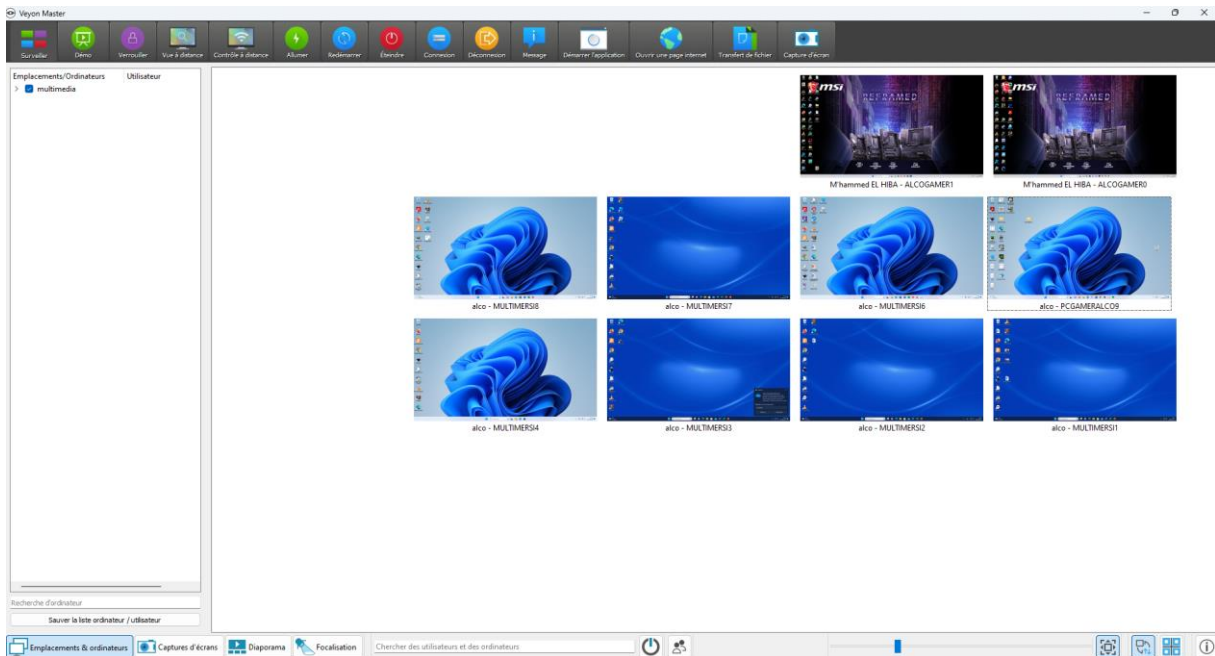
Veyon Master

Surveiller Démo Verrouiller Vue à distance Contrôle à distance Allumer Redémarrer Éteindre Connexion Déconnexion Message Démarrer l'application Ouvrir une page internet Transfert de fichier Capture d'écran

| Emplacements/Ordinateurs | Utilisateur |
|---|---|
| multimedia | |

M'hammed EL HIBA - ALCOGAMER1
M'hammed EL HIBA - ALCOGAMER0
alco - MULTIMERSI8
alco - MULTIMERSI7
alco - MULTIMERSI6
alco - PCGAMERALCO9
alco - MULTIMERSI4
alco - MULTIMERSI3
alco - MULTIMERSI2
alco - MULTIMERSI1

Recherche d'ordinateur
Sauver la liste ordinateur / utilisateur

Emplacements & ordinateurs Captures d'écrans Diaporama Focalisation Chercher des utilisateurs et des ordinateurs